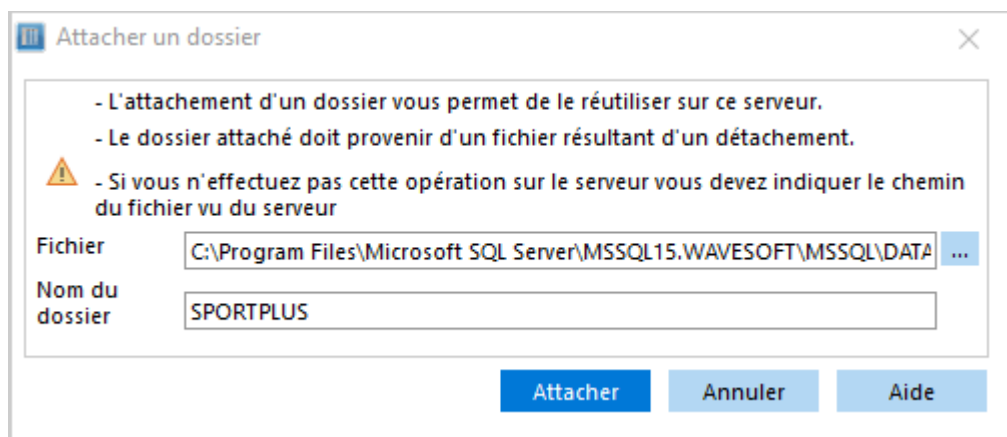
Attacher un dossier

- L'attachement d'un dossier vous permet de le réutiliser sur ce serveur.

- Le dossier attaché doit provenir d'un fichier résultant d'un détachement.

- Si vous n'effectuez pas cette opération sur le serveur vous devez indiquer le chemin du fichier vu du serveur

Fichier C:\Program Files\Microsoft SQL Server\MSSQL15.WAVESOFT\MSSQL\DATA ...

Nom du dossier SPORTPLUS

Attacher Annuler Aide